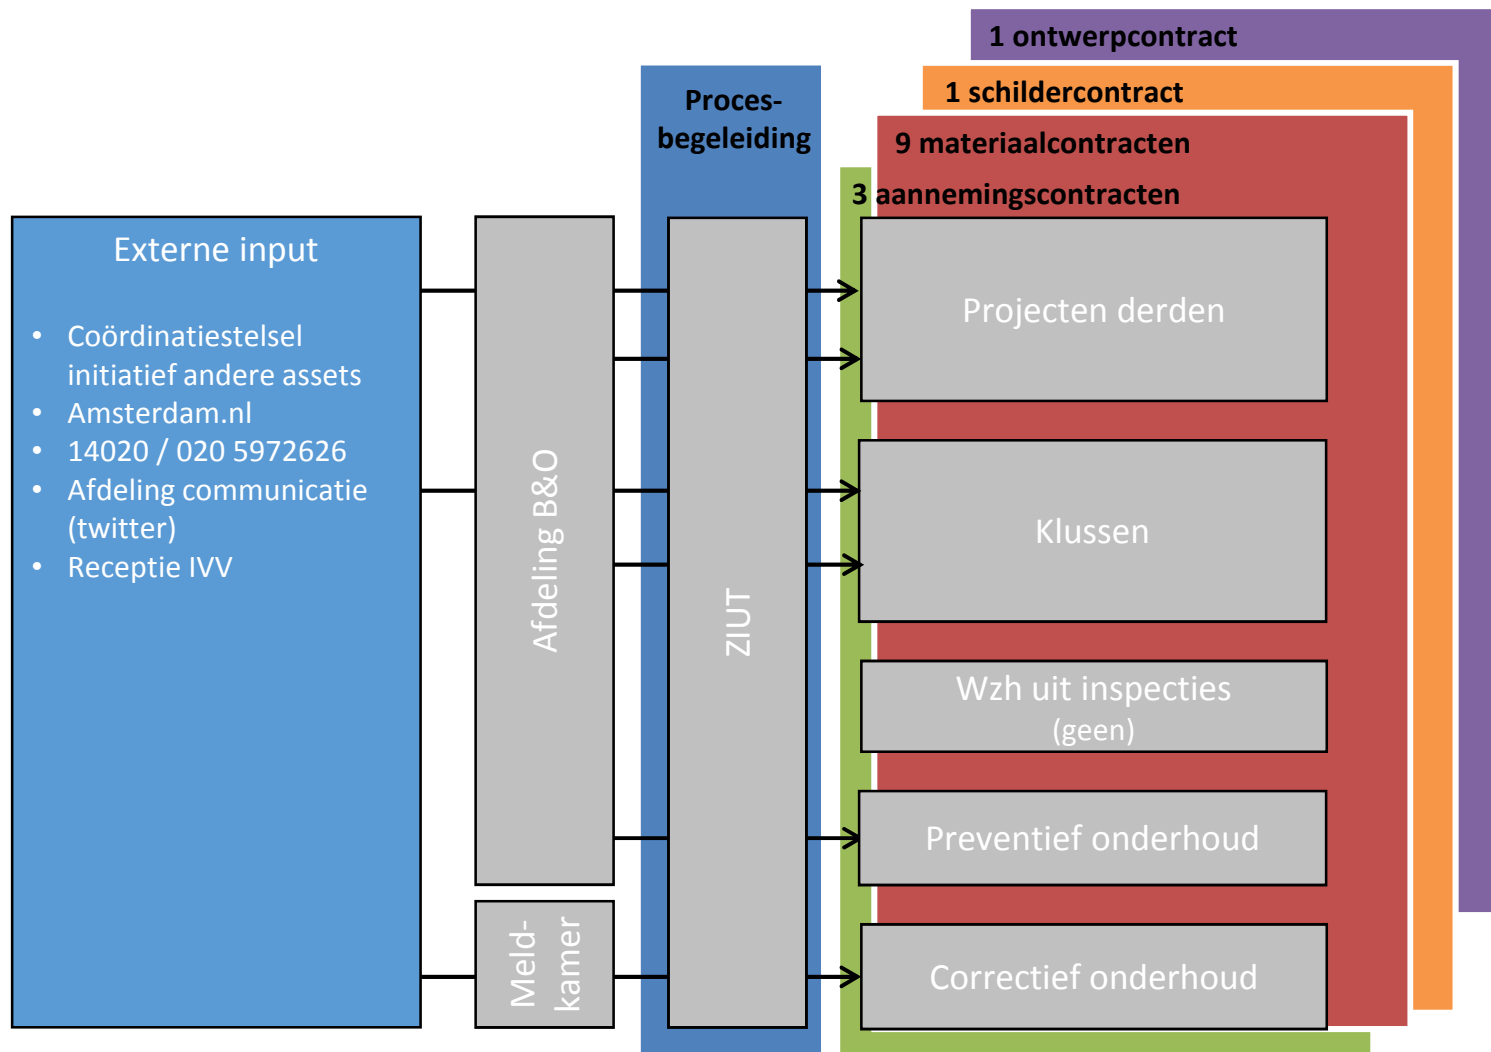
1 ontwerpcontract

1 schildercontract

9 materiaalcontracten

3 aannemingscontracten

Proces-begeleiding

Externe input

- Coördinatiestelsel initiatief andere assets
- Amsterdam.nl
- 14020 / 020 5972626
- Afdeling communicatie (twitter)
- Receptie IVV

Afdeling B&O

Meld-kamer

ZIUT

Projecten derden

Klussen

Wzh uit inspecties
(geen)

Preventief onderhoud

Correctief onderhoud